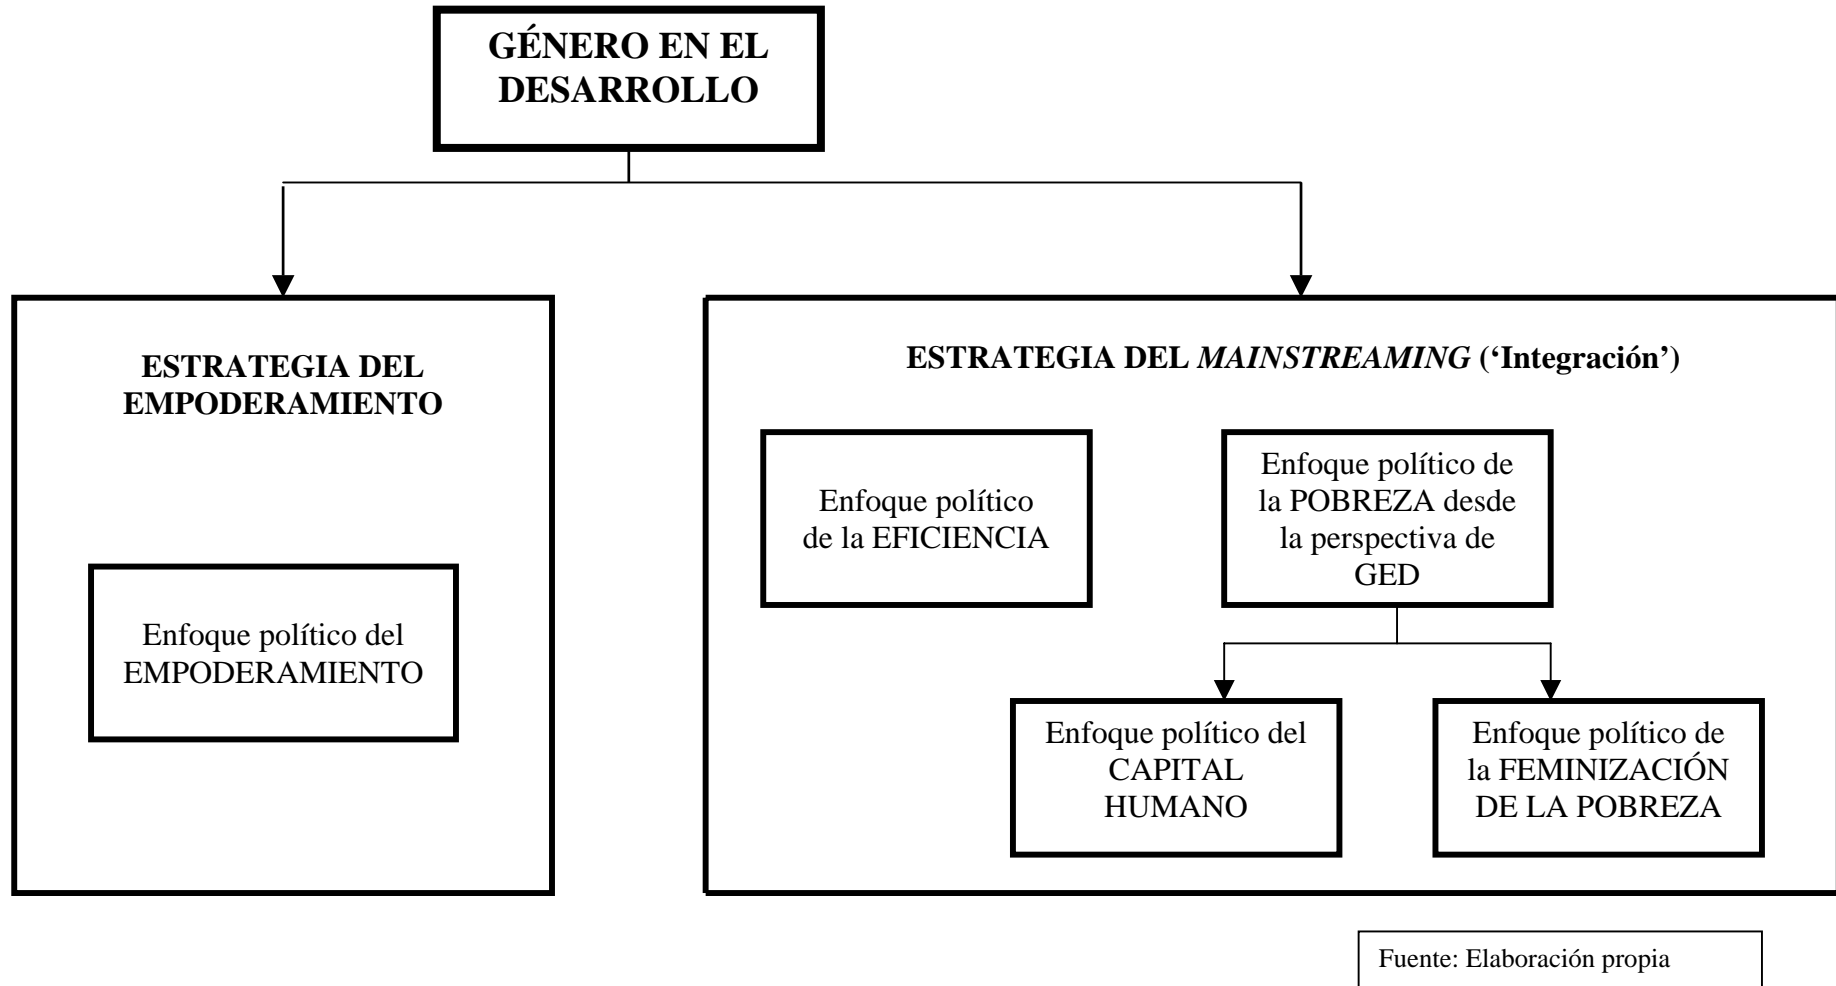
GÉNERO EN EL DESARROLLO

ESTRATEGIA DEL EMPODERAMIENTO

Enfoque político del EMPODERAMIENTO

ESTRATEGIA DEL *MAINSTREAMING* ('Integración')

Enfoque político de la EFICIENCIA

Enfoque político de la POBREZA desde la perspectiva de GED

Enfoque político del CAPITAL HUMANO

Enfoque político de la FEMINIZACIÓN DE LA POBREZA

Fuente: Elaboración propia